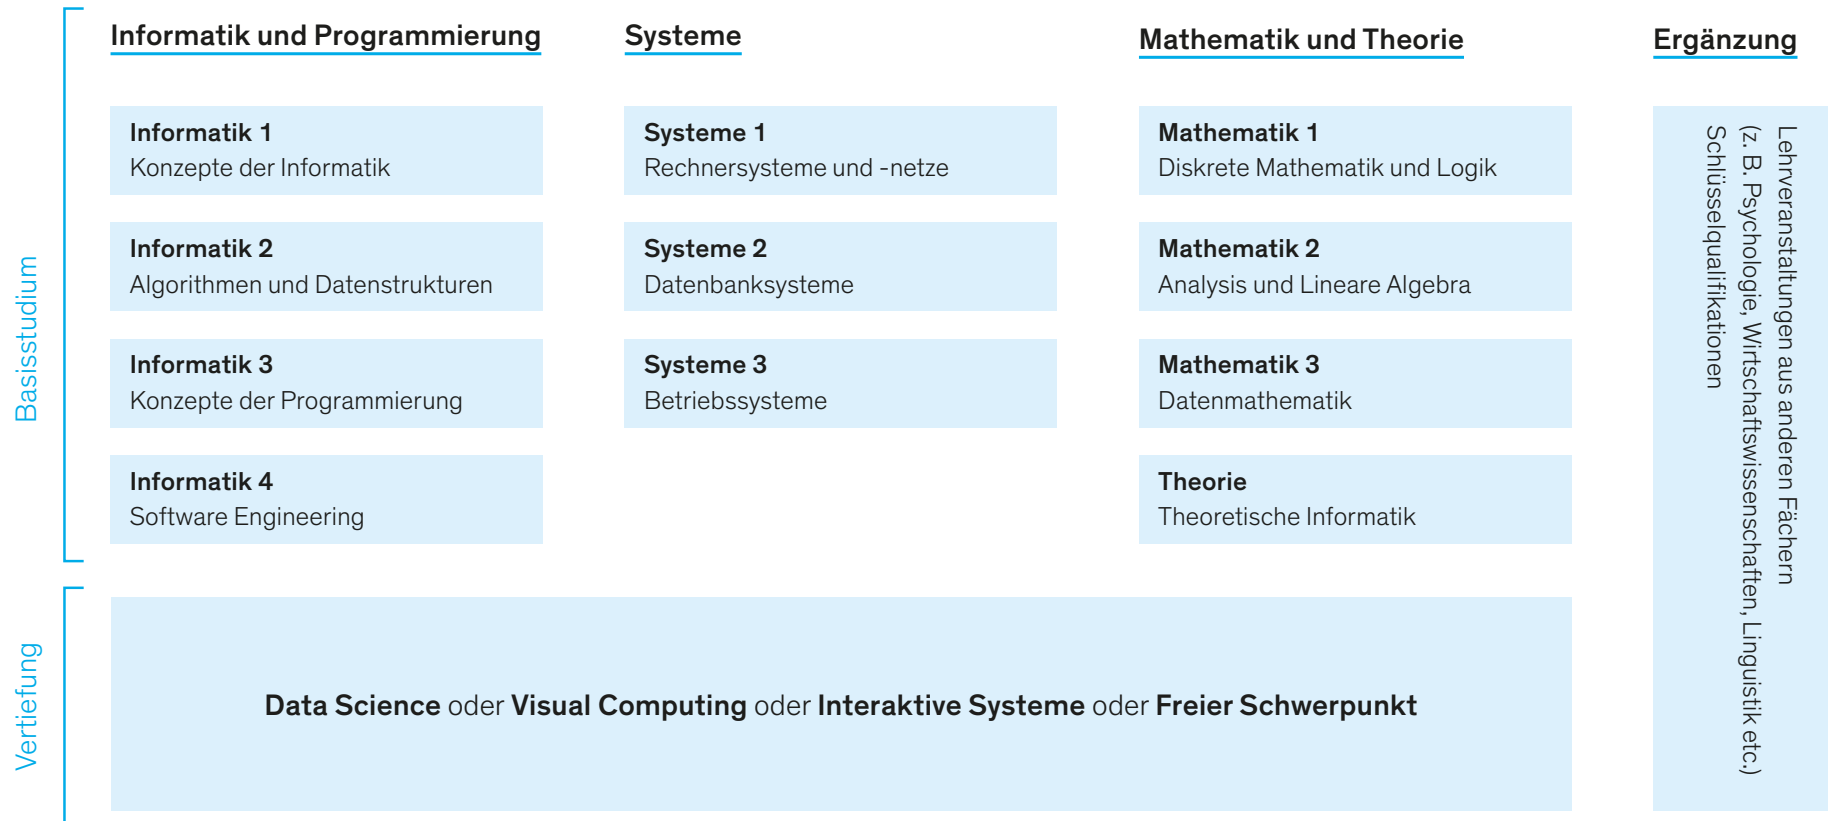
Informatik und Programmierung

Systeme

Mathematik und Theorie

Ergänzung

Basisstudium

Informatik 1
Konzepte der Informatik

Informatik 2
Algorithmen und Datenstrukturen

Informatik 3
Konzepte der Programmierung

Informatik 4
Software Engineering

Systeme 1
Rechnersysteme und -netze

Systeme 2
Datenbanksysteme

Systeme 3
Betriebssysteme

Mathematik 1
Diskrete Mathematik und Logik

Mathematik 2
Analysis und Lineare Algebra

Mathematik 3
Datenmathematik

Theorie
Theoretische Informatik

Lehrveranstaltungen aus anderen Fächern
(z. B. Psychologie, Wirtschaftswissenschaften, Linguistik etc.)
Schlüsselqualifikationen

Vertiefung

Data Science oder Visual Computing oder Interaktive Systeme oder Freier Schwerpunkt